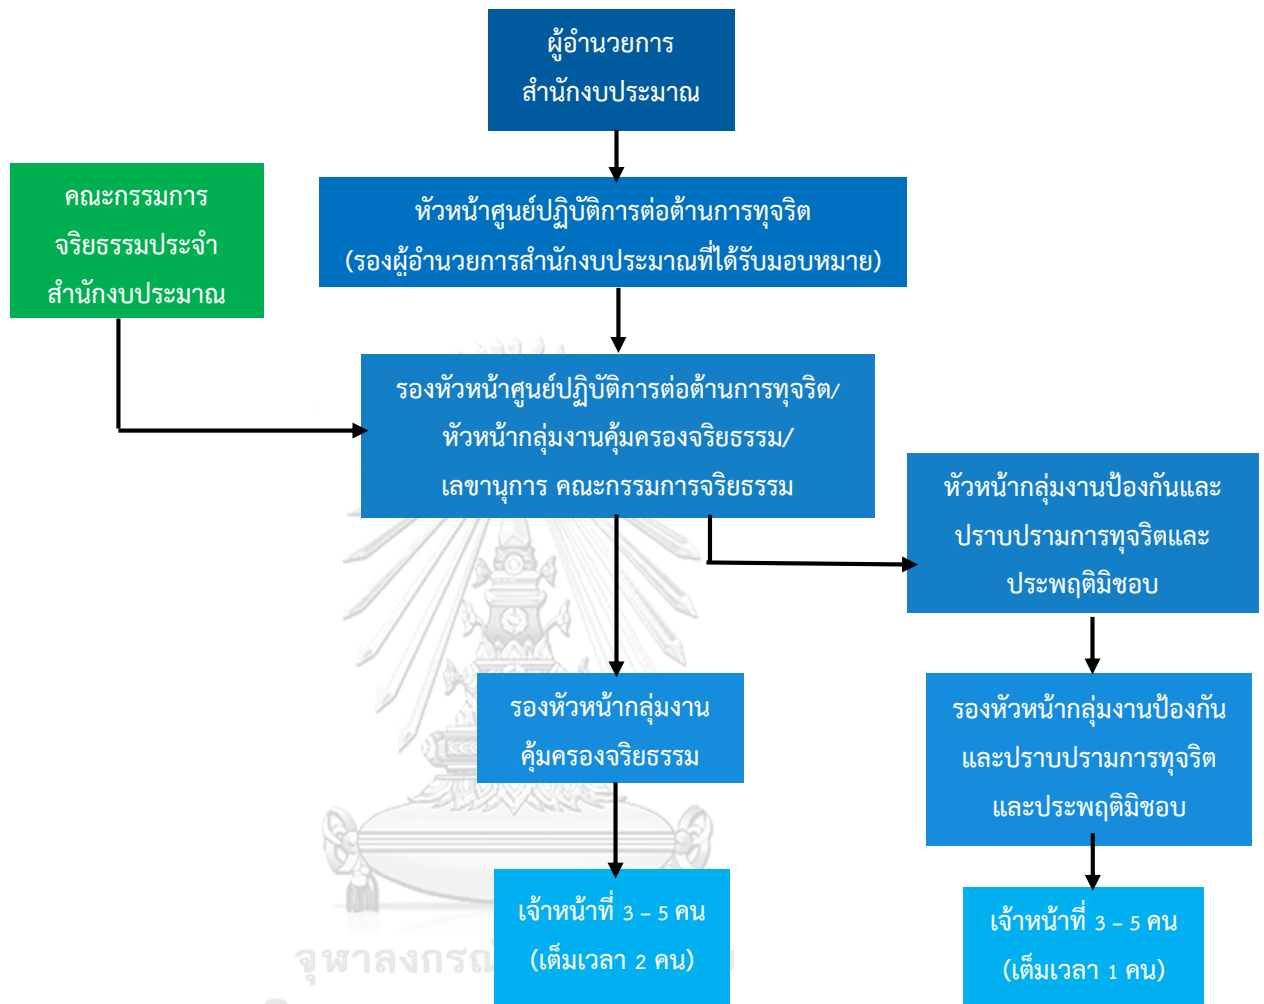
ผู้อำนวยการ
สำนักงบประมาณ

คณะกรรมการ
จริยธรรมประจำ
สำนักงบประมาณ

หัวหน้าศูนย์ปฏิบัติการต่อต้านการทุจริต
(รองผู้อำนวยการสำนักงบประมาณที่ได้รับมอบหมาย)

รองหัวหน้าศูนย์ปฏิบัติการต่อต้านการทุจริต/
หัวหน้ากลุ่มงานคุ้มครองจริยธรรม/
เลขานุการ คณะกรรมการจริยธรรม

หัวหน้ากลุ่มงานป้องกันและ
ปราบปรามการทุจริตและ
ประพฤติมิชอบ

รองหัวหน้ากลุ่มงาน
คุ้มครองจริยธรรม

รองหัวหน้ากลุ่มงานป้องกัน
และปราบปรามการทุจริต
และประพฤติมิชอบ

เจ้าหน้าที่ 3 – 5 คน
(เต็มเวลา 2 คน)

เจ้าหน้าที่ 3 – 5 คน
(เต็มเวลา 1 คน)

จุฬาลงกรณ์